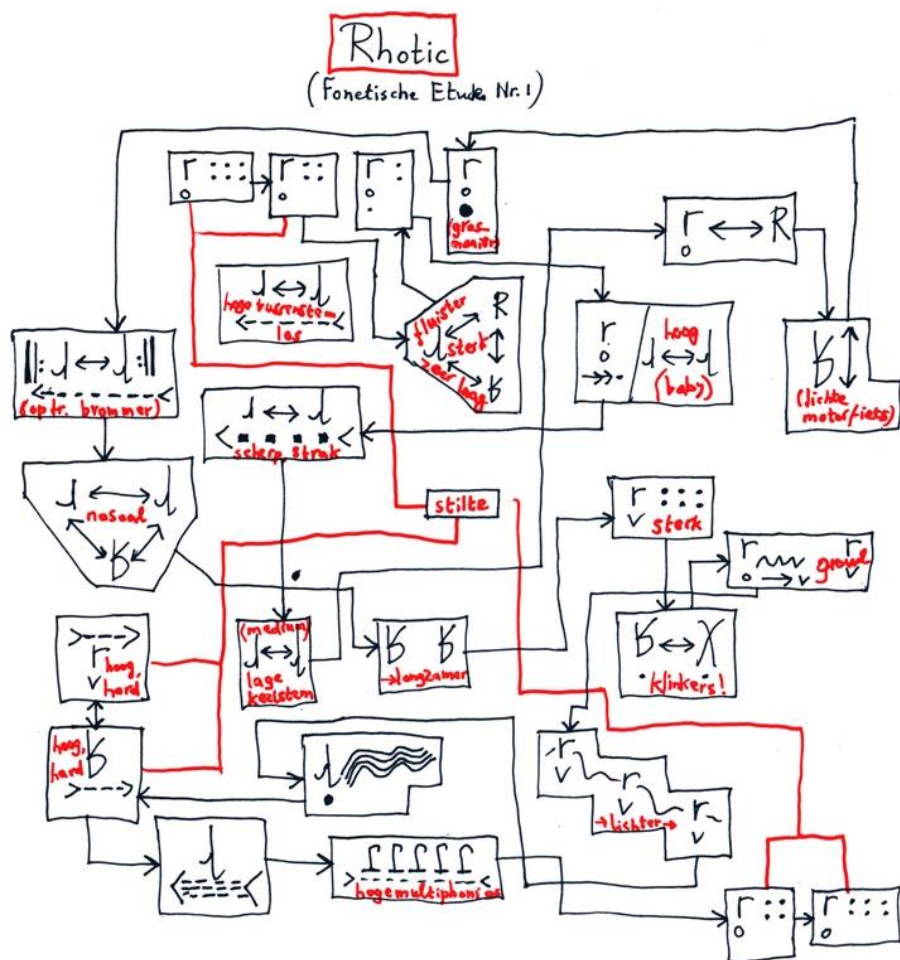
Rhotic
(Fonetische Etude Nr. 1)

(gras-maaier)

hoge tussenstem
los

fluister
sterk
zeer hoog

hoog
(baby)

(lichte motorfiets)

(optr. brommer)

scherp, strak

nasaal

stilte

sterk

grovel

(medium)
lage keelstem

langzamer

klinkers!

hoog, hard

hoog, hard

lichter

hoge multiphonics